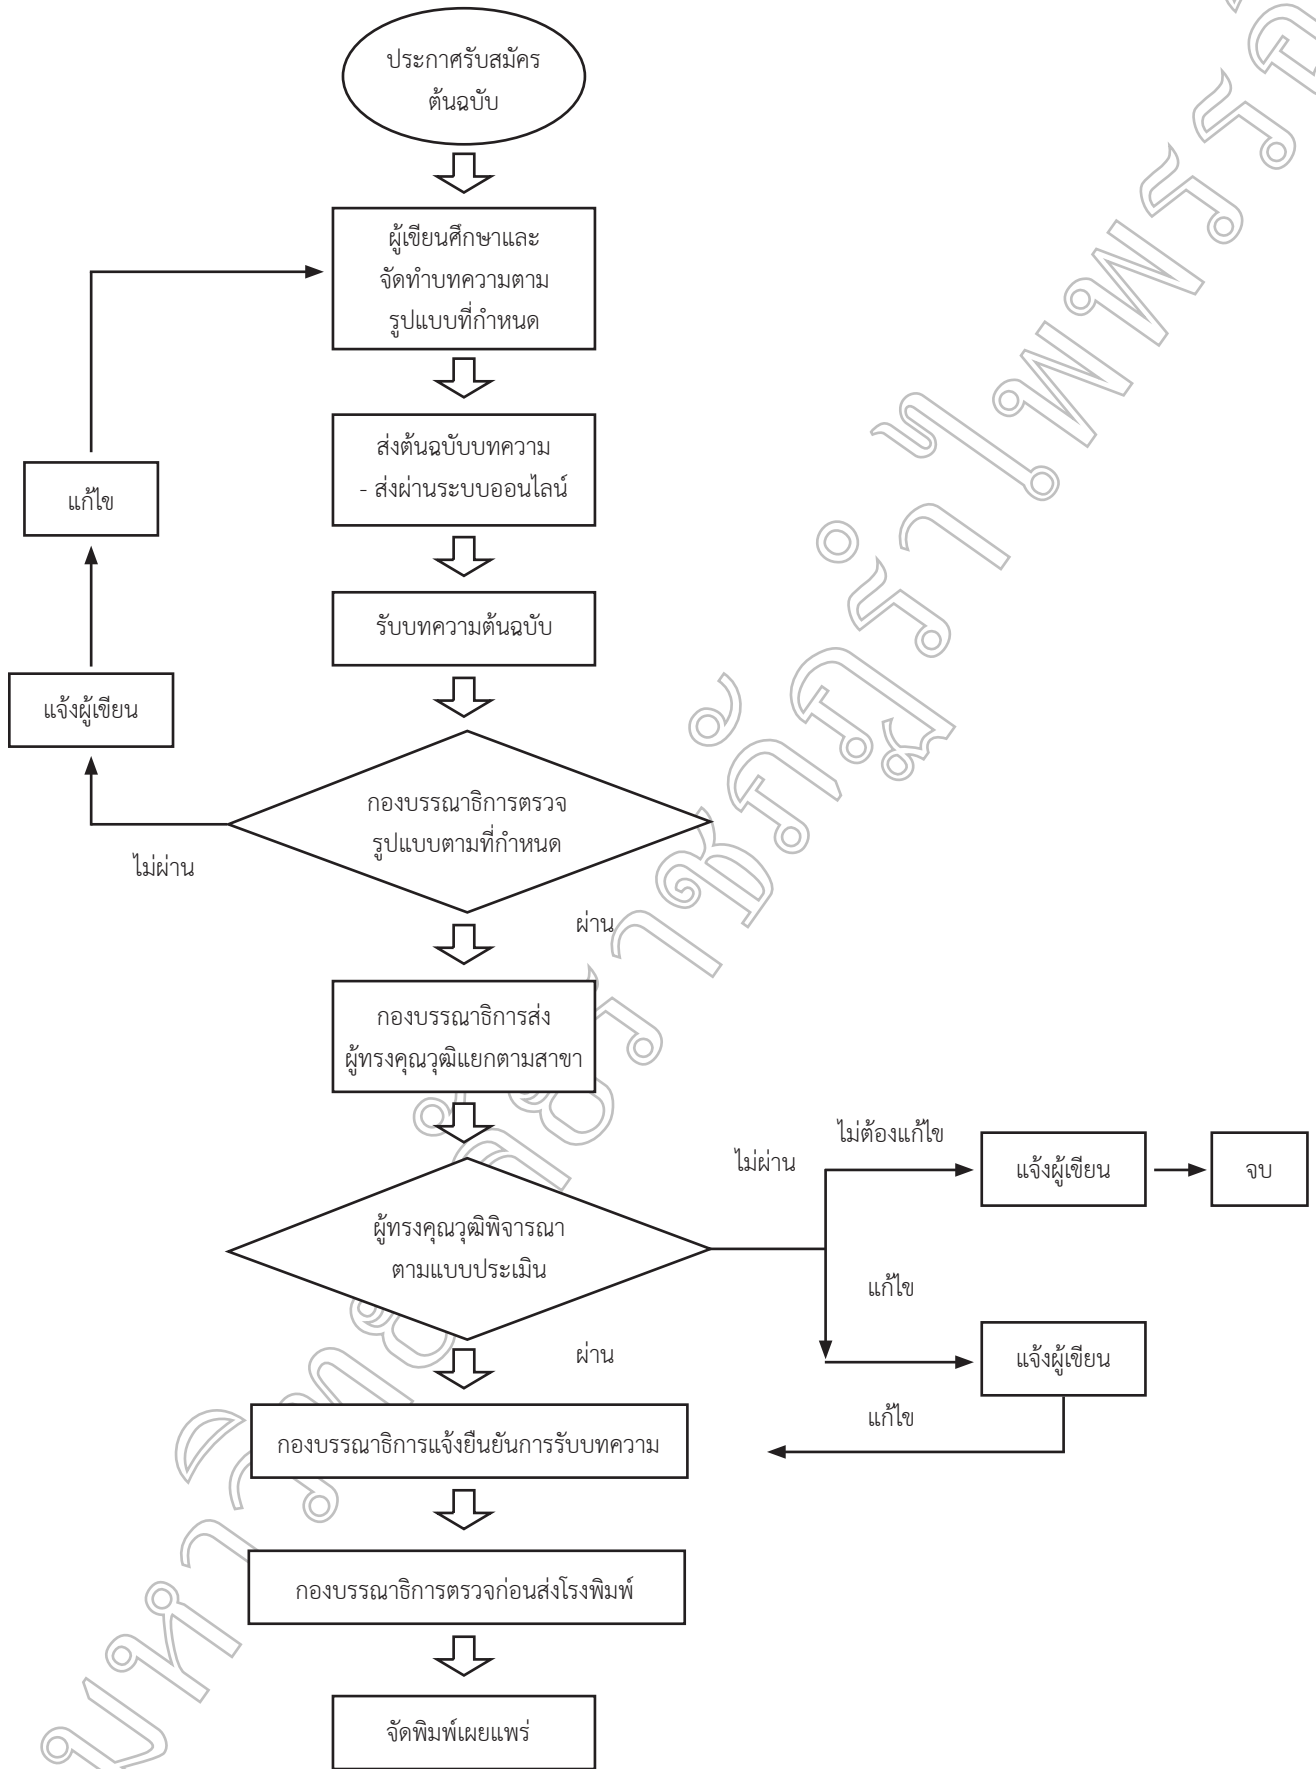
ประกาศรับสมัคร
ต้นฉบับ

ผู้เขียนศึกษาและ
จัดทำบทความตาม
รูปแบบที่กำหนด

ส่งต้นฉบับบทความ
- ส่งผ่านระบบออนไลน์

รับบทความต้นฉบับ

แก้ไข

แจ้งผู้เขียน

กองบรรณาธิการตรวจ
รูปแบบตามที่กำหนด

ไม่ผ่าน

ผ่าน

กองบรรณาธิการส่ง
ผู้ทรงคุณวุฒิแยกตามสาขา

ไม่ต้องแก้ไข

ไม่ผ่าน

แจ้งผู้เขียน

จบ

ผู้ทรงคุณวุฒิพิจารณา
ตามแบบประเมิน

แก้ไข

แจ้งผู้เขียน

ผ่าน

แก้ไข

กองบรรณาธิการแจ้งยืนยันการรับบทความ

กองบรรณาธิการตรวจก่อนส่งโรงพิมพ์

จัดพิมพ์เผยแพร่